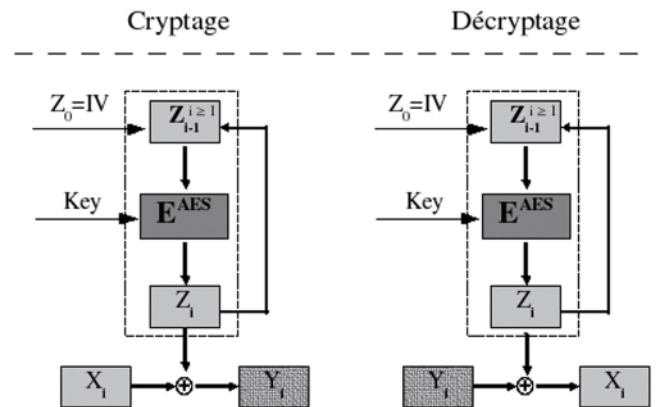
Cryptage

Décryptage

$Z_0$=IV

$\mathbf{Z}_{i-1}^{i\geq 1}$

Key

$\mathbf{E}^{AES}$

$Z_i$

$X_i$

$\oplus$

$Y_i$

$Z_0$=IV

$\mathbf{Z}_{i-1}^{i\geq 1}$

Key

$\mathbf{E}^{AES}$

$Z_i$

$Y_i$

$\oplus$

$X_i$